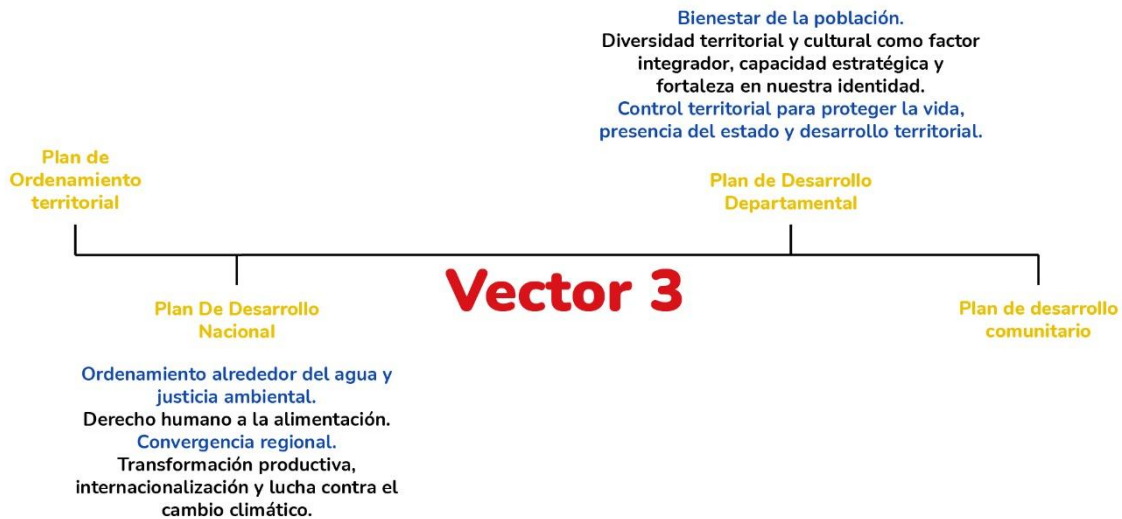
Bienestar de la población.
Diversidad territorial y cultural como factor integrador, capacidad estratégica y fortaleza en nuestra identidad.
Control territorial para proteger la vida, presencia del estado y desarrollo territorial.

Plan de Ordenamiento territorial

Plan de Desarrollo Departamental

Vector 3

Plan De Desarrollo Nacional

Plan de desarrollo comunitario

Ordenamiento alrededor del agua y justicia ambiental.
Derecho humano a la alimentación.
Convergencia regional.
Transformación productiva, internacionalización y lucha contra el cambio climático.